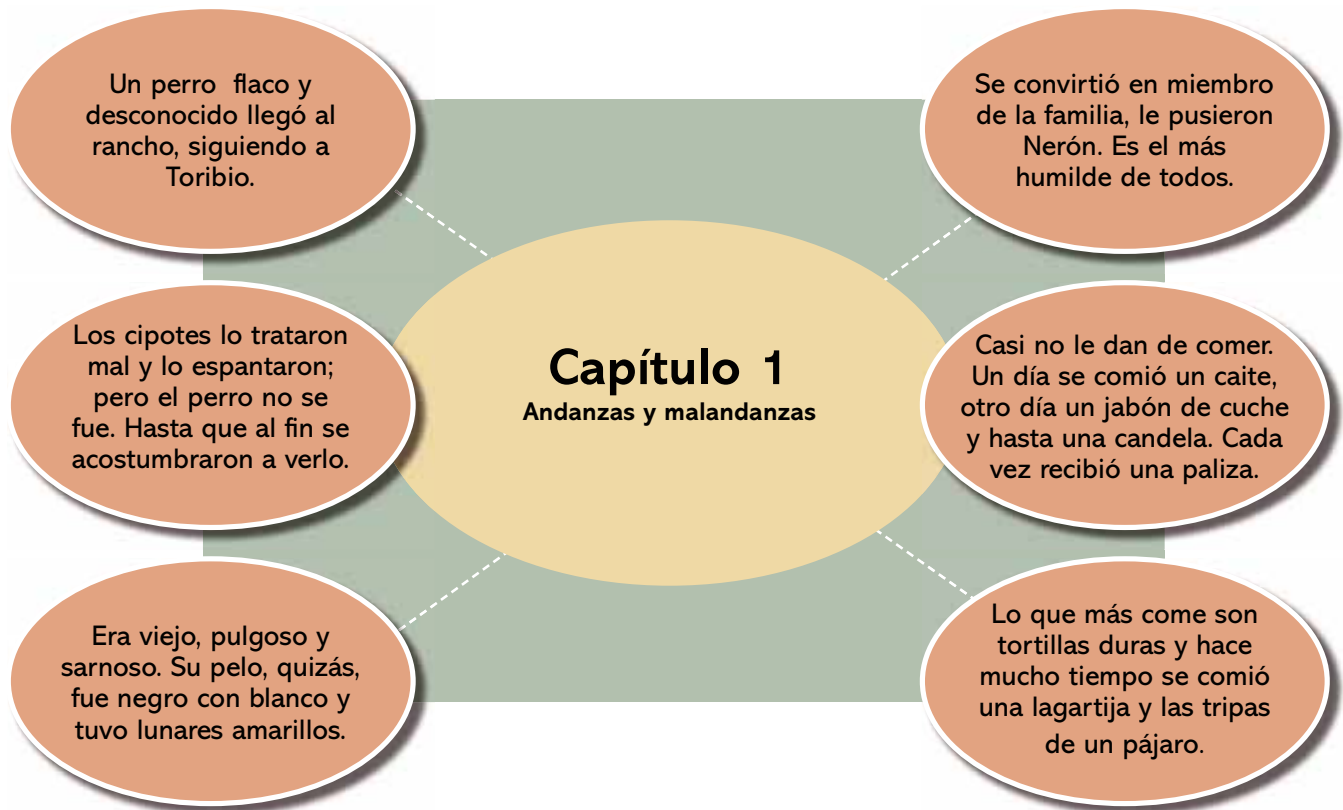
Un perro flaco y desconocido llegó al rancho, siguiendo a Toribio.

Se convirtió en miembro de la familia, le pusieron Nerón. Es el más humilde de todos.

Capítulo 1
Andanzas y malandanzas

Los cipotes lo trataron mal y lo espantaron; pero el perro no se fue. Hasta que al fin se acostumbraron a verlo.

Casi no le dan de comer. Un día se comió un caite, otro día un jabón de cuche y hasta una candela. Cada vez recibió una paliza.

Era viejo, pulgoso y sarnoso. Su pelo, quizás, fue negro con blanco y tuvo lunares amarillos.

Lo que más come son tortillas duras y hace mucho tiempo se comió una lagartija y las tripas de un pájaro.